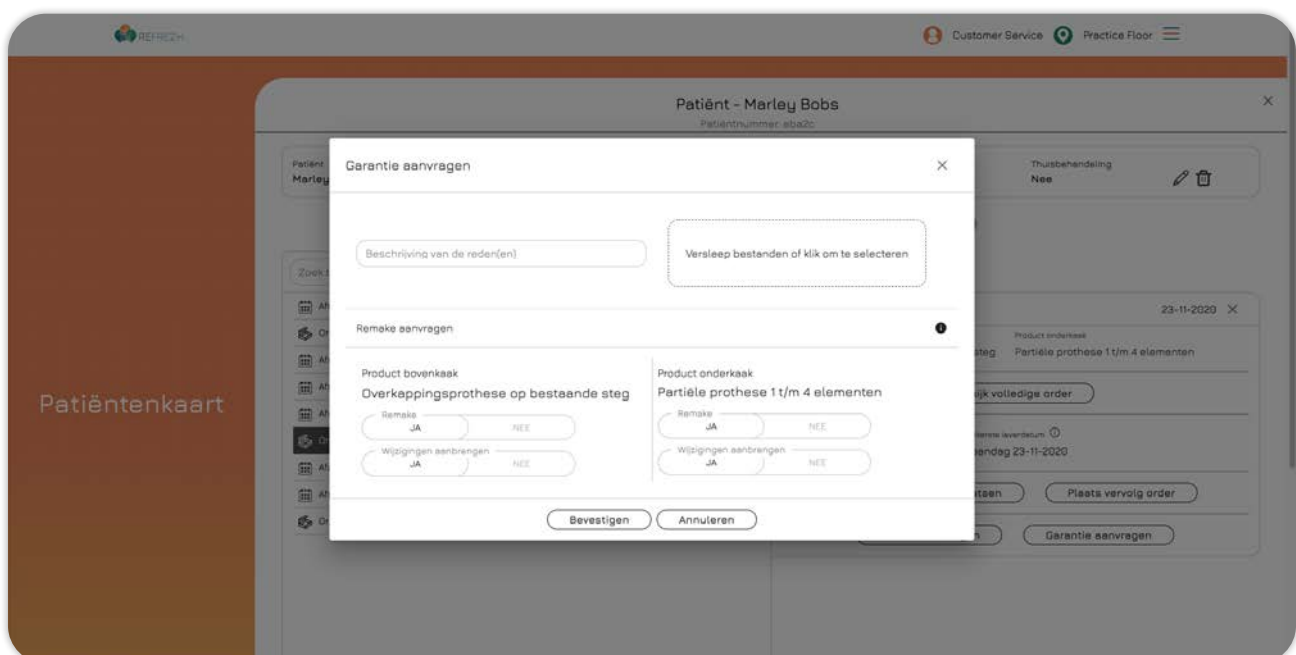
REFRESH

Customer Service Practice Floor

Patiëntenkaart

Patiënt - Marley Bobs
Patiëntnummer: aba2c

Patiënt
Marley

Thuisbehandeling
Nee

Zoek

Af
Or
Af
Af
Af
Or
Af
Af
Or

23-11-2020

Product onderkaak
steg Partiële prothese 1 t/m 4 elementen

ijk volledige order

verwachte leverdatum
andag 23-11-2020

tsen
Plaats vervolg order
Garantie aanvragen

Garantie aanvragen

Beschrijving van de reden(en)

Versleep bestanden of klik om te selecteren

Remake aanvragen

Product bovenkaak
Overkappingsprothese op bestaande steg
Remake
JA NEE
Wijzigingen aanbrengen
JA NEE

Product onderkaak
Partiële prothese 1 t/m 4 elementen
Remake
JA NEE
Wijzigingen aanbrengen
JA NEE

Bevestigen Annuleren